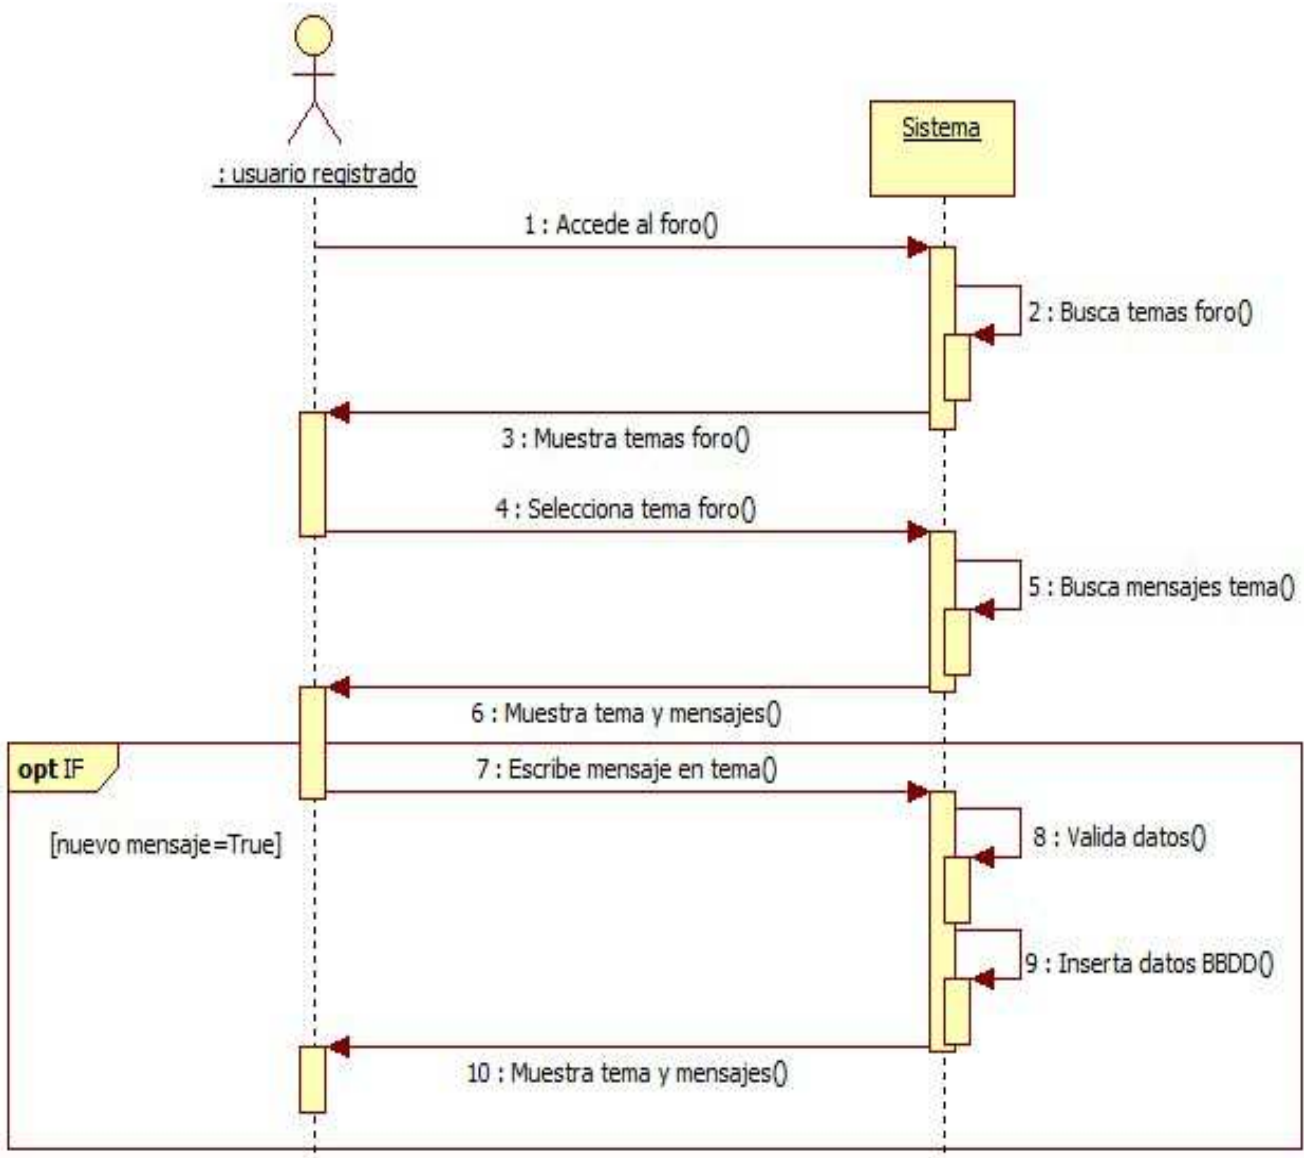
: usuario registrado

Sistema

1 : Accede al foro()

2 : Busca temas foro()

3 : Muestra temas foro()

4 : Selecciona tema foro()

5 : Busca mensajes tema()

6 : Muestra tema y mensajes()

opt IF

7 : Escribe mensaje en tema()

[nuevo mensaje=True]

8 : Valida datos()

9 : Inserta datos BBDD()

10 : Muestra tema y mensajes()